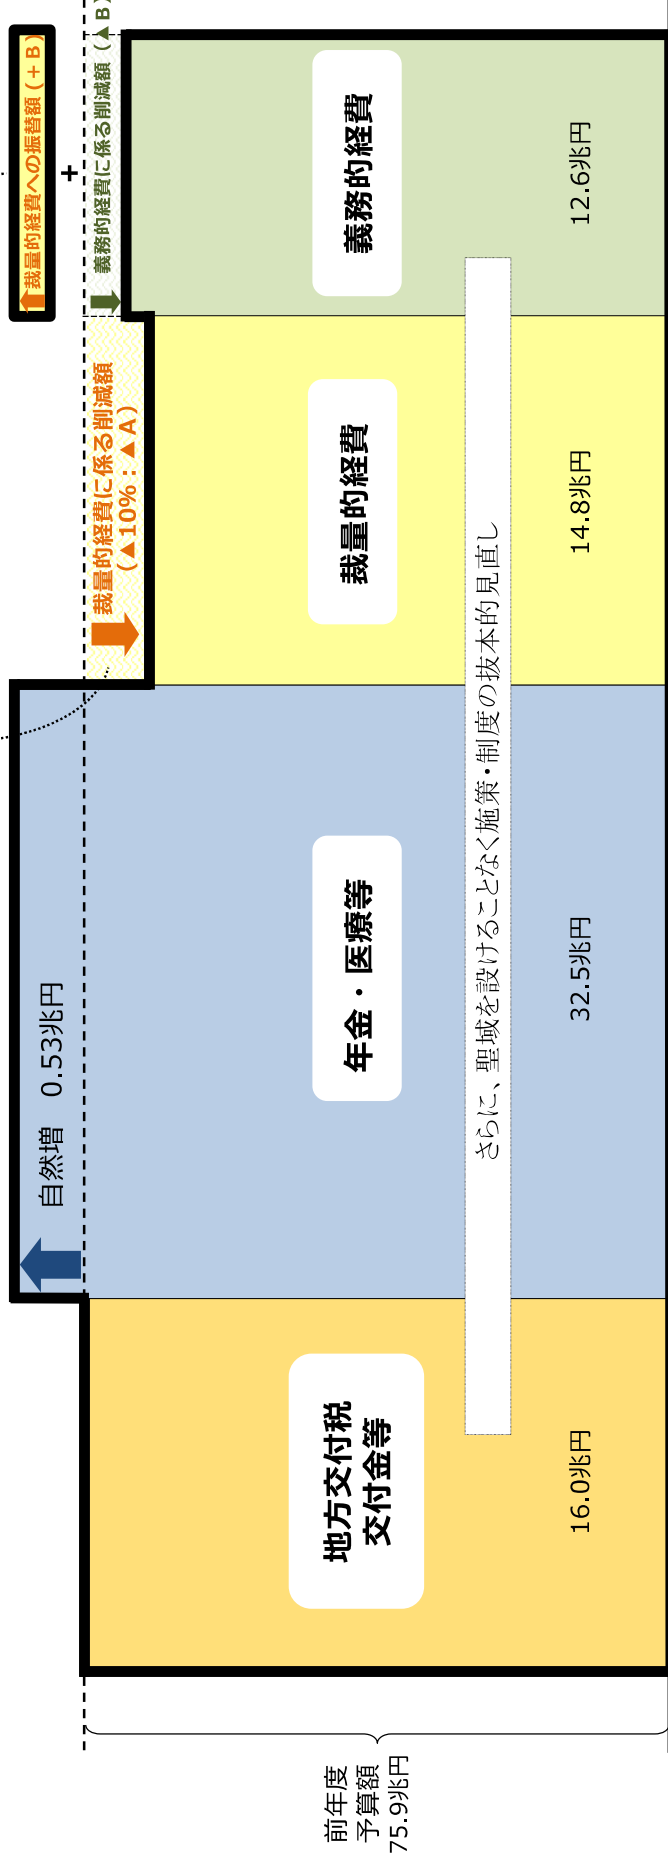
裁量的経費への振替額（＋B）

＋

義務的経費に係る削減額（▲B）

裁量的経費に係る削減額
（▲10%：▲A）

自然増　0.53兆円

義務的経費

12.6兆円

裁量的経費

14.8兆円

年金・医療等

32.5兆円

地方交付税
交付金等

16.0兆円

さらに、聖域を設けることなく施策・制度の抜本的見直し

前年度
予算額
75.9兆円